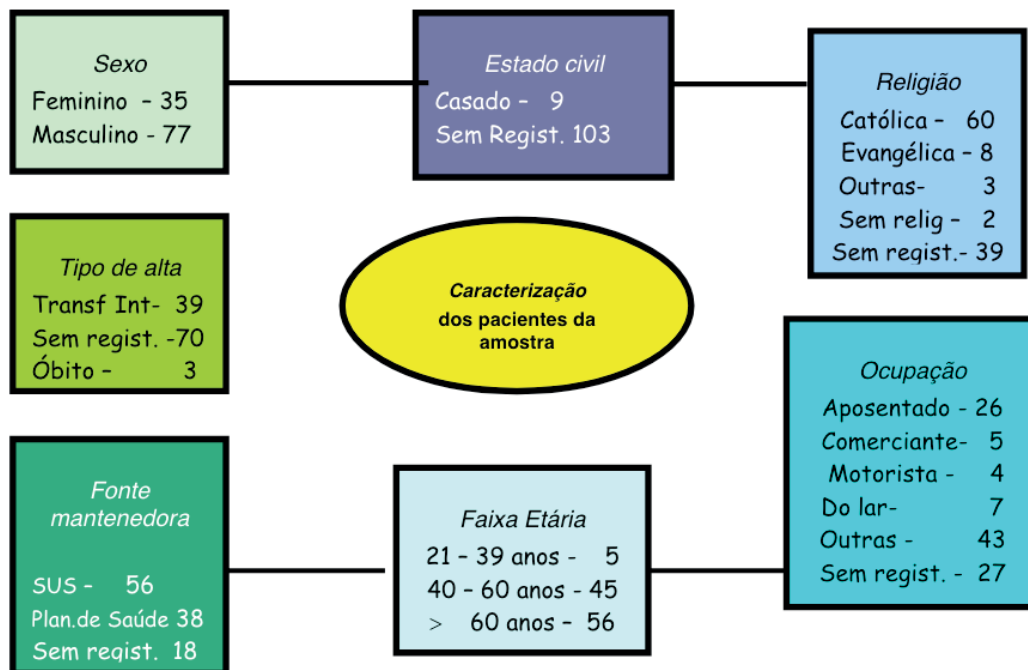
Sexo
Feminino – 35
Masculino - 77

Estado civil
Casado – 9
Sem Regist. 103

Religião
Católica – 60
Evangélica – 8
Outras- 3
Sem relig – 2
Sem regist.- 39

Tipo de alta
Transf Int- 39
Sem regist. -70
Óbito – 3

Caracterização dos pacientes da amostra

Ocupação
Aposentado - 26
Comerciante- 5
Motorista - 4
Do lar- 7
Outras - 43
Sem regist. - 27

Fonte mantenedora
SUS - 56
Plan.de Saúde 38
Sem regist. 18

Faixa Etária
21 – 39 anos - 5
40 – 60 anos - 45
> 60 anos – 56